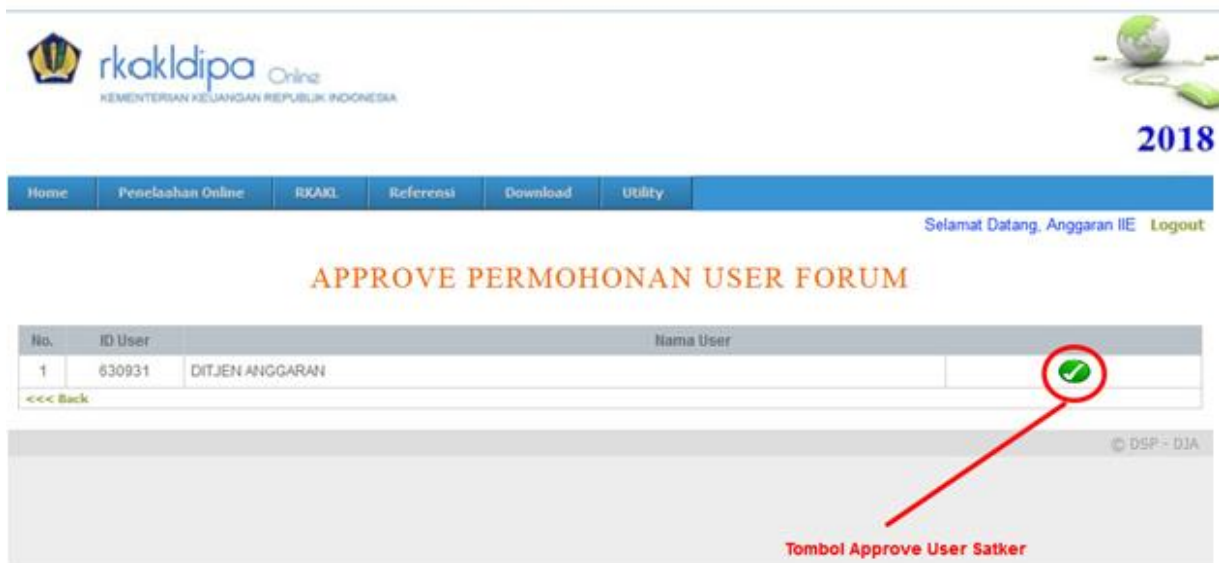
rkakldipa Online
KEMENTERIAN KEUANGAN REPUBLIK INDONESIA

2018

Home | Penelaahan Online | RKAKL | Referensi | Download | Utility

Selamat Datang, Anggaran IIE Logout

APPROVE PERMOHONAN USER FORUM

| No. | ID User | Nama User | |
|---|---|---|---|
| 1 | 630931 | DITJEN ANGGARAN | |

<<< Back

© DSP - DJA

Tombol Approve User Satker